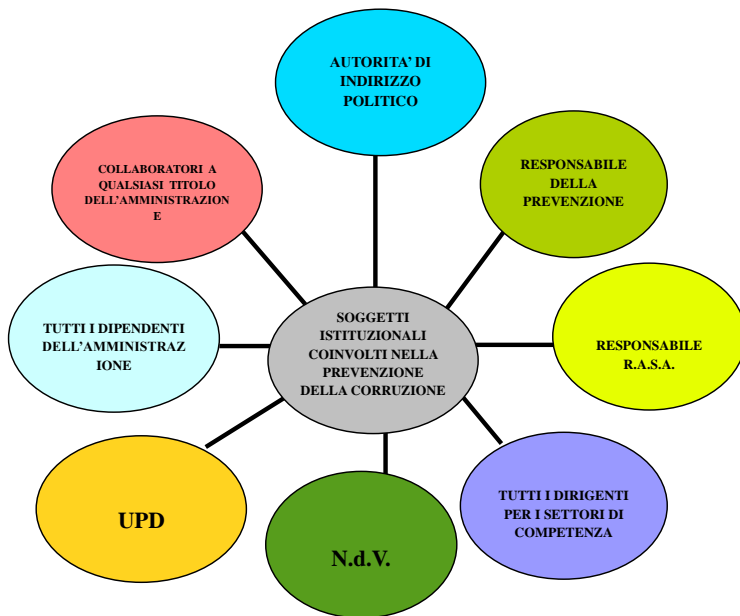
AUTORITA' DI INDIRIZZO POLITICO

RESPONSABILE DELLA PREVENZIONE

RESPONSABILE R.A.S.A.

TUTTI I DIRIGENTI PER I SETTORI DI COMPETENZA

N.d.V.

UPD

TUTTI I DIPENDENTI DELL'AMMINISTRAZ IONE

COLLABORATORI A QUALSIASI TITOLO DELL'AMMINISTRAZION E

SOGGETTI ISTITUZIONALI COINVOLTI NELLA PREVENZIONE DELLA CORRUZIONE